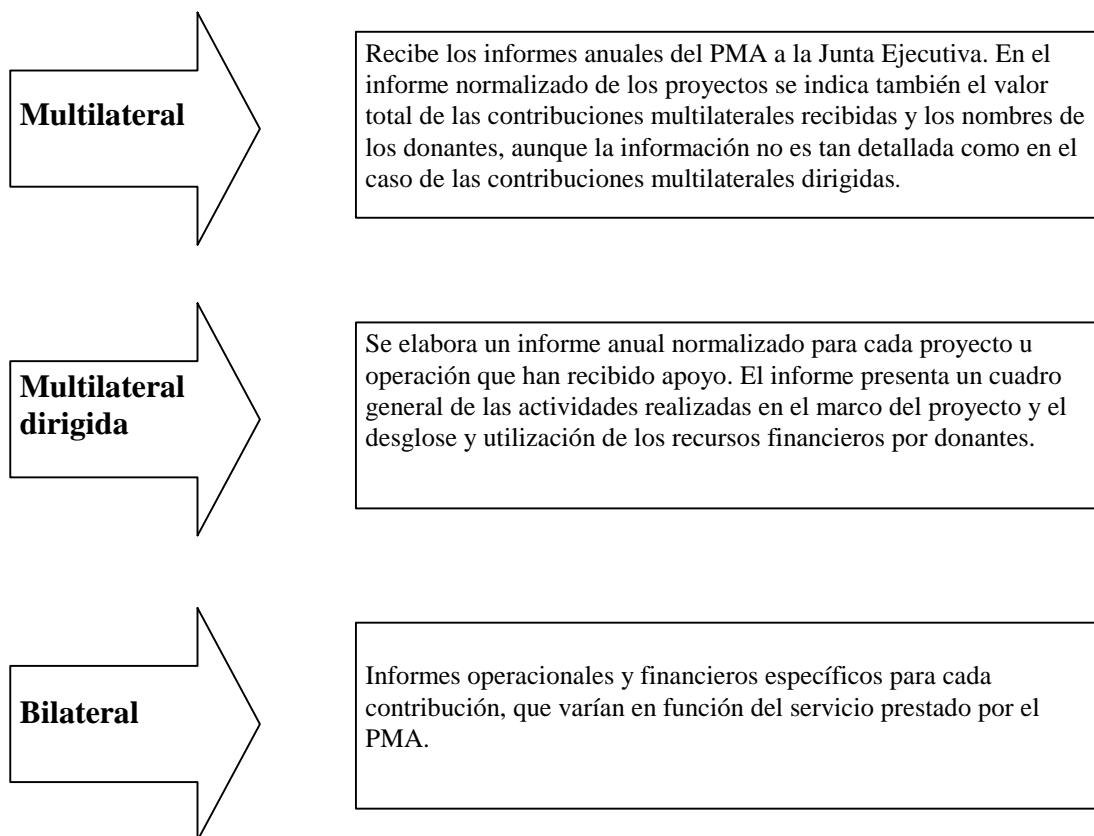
**Multilateral**

Recibe los informes anuales del PMA a la Junta Ejecutiva. En el informe normalizado de los proyectos se indica también el valor total de las contribuciones multilaterales recibidas y los nombres de los donantes, aunque la información no es tan detallada como en el caso de las contribuciones multilaterales dirigidas.

**Multilateral dirigida**

Se elabora un informe anual normalizado para cada proyecto u operación que han recibido apoyo. El informe presenta un cuadro general de las actividades realizadas en el marco del proyecto y el desglose y utilización de los recursos financieros por donantes.

**Bilateral**

Informes operacionales y financieros específicos para cada contribución, que varían en función del servicio prestado por el PMA.